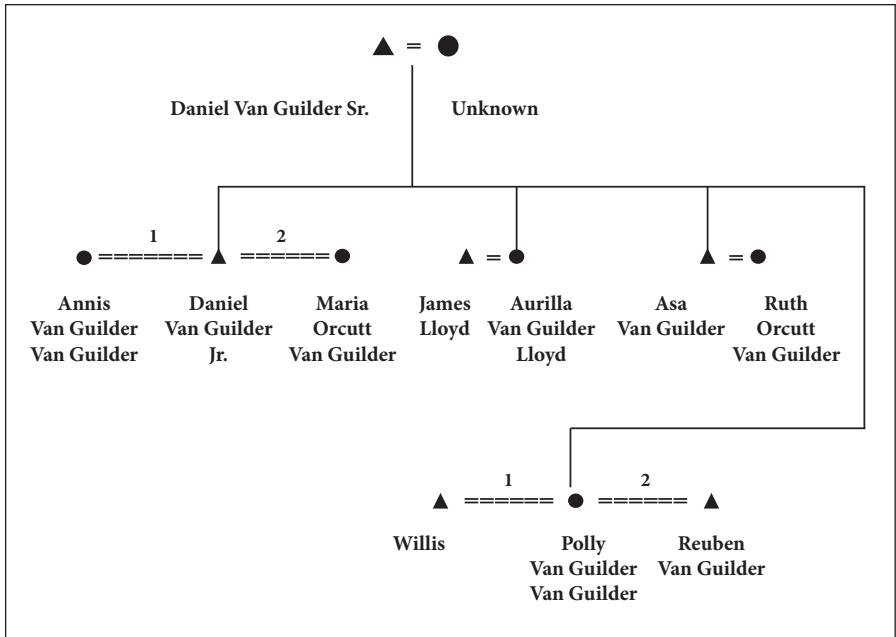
▲ = ●

Daniel Van Guilder Sr.

Unknown

1

2

● ======= ▲ ====== ●

▲ = ●

▲ = ●

Annis Van Guilder Van Guilder

Daniel Van Guilder Jr.

Maria Orcutt Van Guilder

James Lloyd

Aurilla Van Guilder Lloyd

Asa Van Guilder

Ruth Orcutt Van Guilder

1

2

▲ ====== ● ====== ▲

Willis

Polly Van Guilder Van Guilder

Reuben Van Guilder